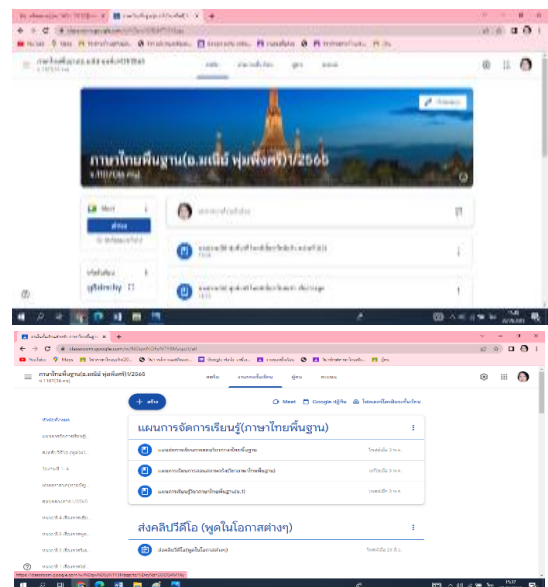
ภาษาไทยพื้นฐาน(อ.มณีย์ พุ่มพึ่งศรี)1/2565

Meet

ภาษาไทยพื้นฐาน(อ.มณีย์ พุ่มพึ่งศรี)1/2565

สตรีม งานของชั้นเรียน ผู้คน คะแนน

+ สร้าง

Meet Google ปฏิทิน โฟลเดอร์ไดรฟ์ของชั้นเรียน

แผนการจัดการเรียนรู้(ภาษาไทยพื้นฐาน)

ส่งคลิปวีดีโอ (พูดในโอกาสต่างๆ)